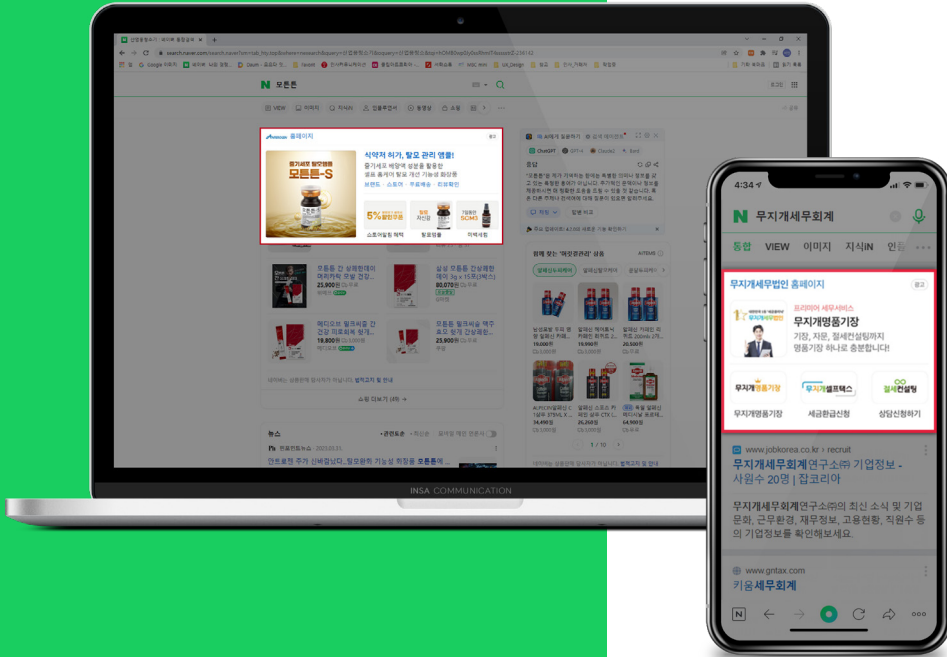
모든톤

홈페이지

광고

식약처 허가, 탈모 관리 앰플!

줄기세포 배양액 성분을 활용한 샘플 홈케어 탈모 개선 기능성 화장품

브랜드 · 스토어 · 무료배송 · 리뷰확인

모든톤-S

5%

쇼핑여름첩 혜택

탈모앰플

자벡세럼

스윙 더보기

뉴스

INSA COMMUNICATION

4:34

무지개세무회계

통합 VIEW 이미지 지식iN 인

무지개세무법인 홈페이지

광고

프리미어 세무서비스

무지개명품기장

기장, 자문, 절세컨설팅까지 명품기장 하나로 충분합니다!

무지개명품기장

무지개셀프택스

절세컨설팅

무지개명품기장

세금환급신청

상담신청하기

www.jobkorea.co.kr › recruit

무지개세무회계연구소㈜ 기업정보 - 사원수 20명 | 잡코리아

무지개세무회계연구소㈜의 최신 소식 및 기업문화, 근무환경, 재무정보, 고용현황, 직원수 등의 기업정보를 확인해보세요.

www.gntax.com

키움세무회계